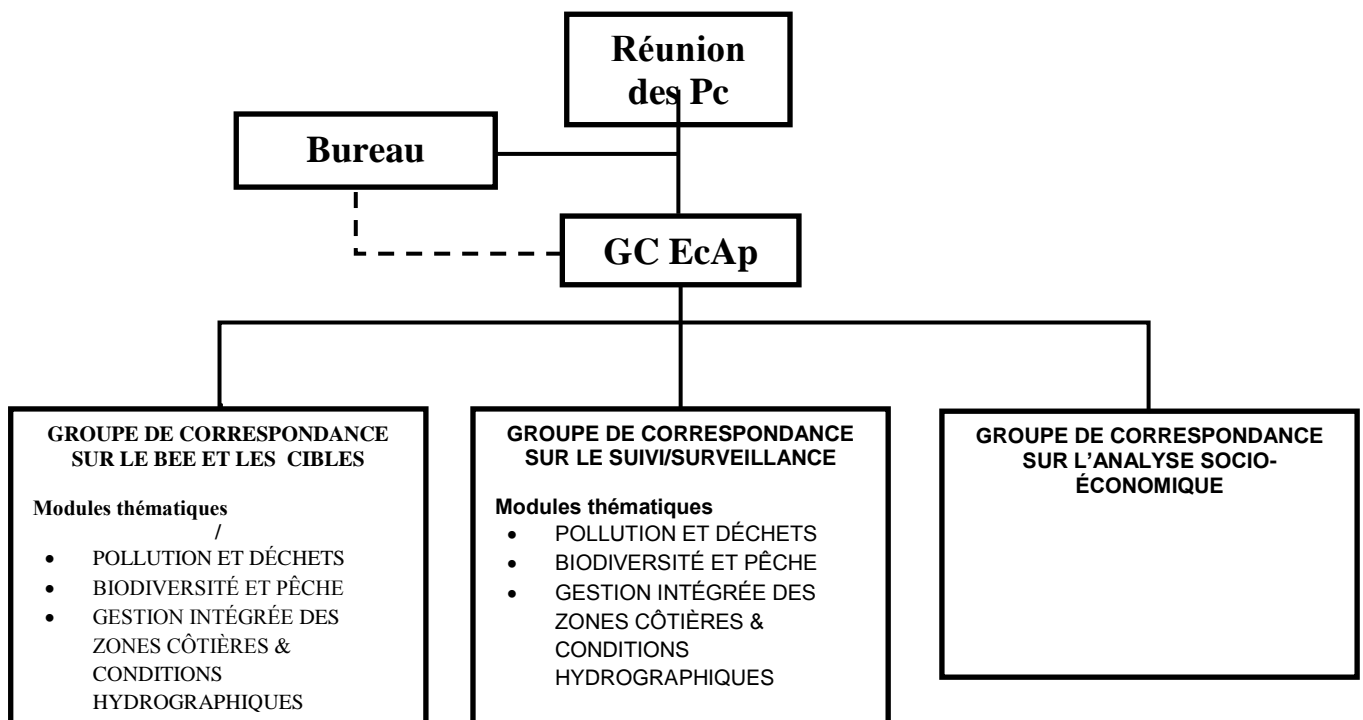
Réunion des Pc

Bureau

GC EcAp

GROUPE DE CORRESPONDANCE SUR LE BEE ET LES CIBLES

Modules thématiques
/
- POLLUTION ET DÉCHETS
- BIODIVERSITÉ ET PÊCHE
- GESTION INTÉGRÉE DES ZONES CÔTIÈRES & CONDITIONS HYDROGRAPHIQUES

GROUPE DE CORRESPONDANCE SUR LE SUIVI/SURVEILLANCE

Modules thématiques
- POLLUTION ET DÉCHETS
- BIODIVERSITÉ ET PÊCHE
- GESTION INTÉGRÉE DES ZONES CÔTIÈRES & CONDITIONS HYDROGRAPHIQUES

GROUPE DE CORRESPONDANCE SUR L'ANALYSE SOCIO-ÉCONOMIQUE